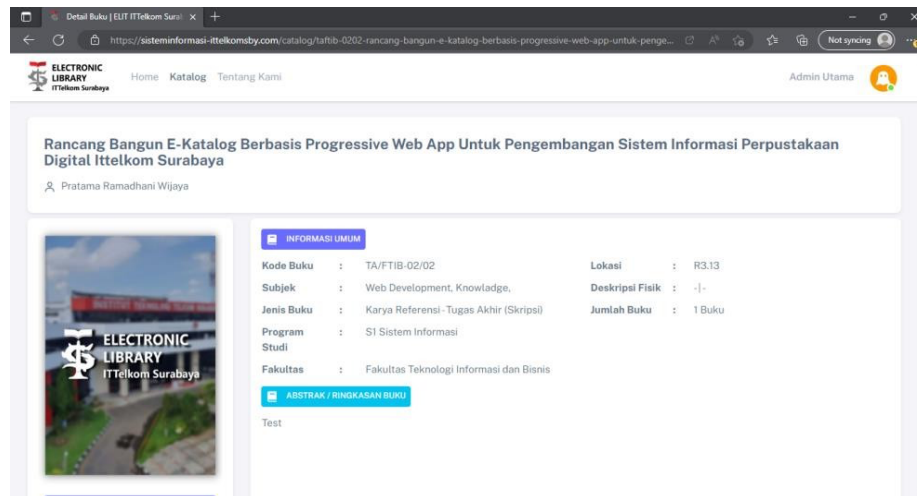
Detail Buku | ELIT ITTelkom Surab ×

https://sisteminformasi-ittelkomsby.com/catalog/taftib-0202-rancang-bangun-e-katalog-berbasis-progressive-web-app-untuk-penge...

Not syncing

ELECTRONIC LIBRARY ITTelkom Surabaya

Home Katalog Tentang Kami

Admin Utama

Rancang Bangun E-Katalog Berbasis Progressive Web App Untuk Pengembangan Sistem Informasi Perpustakaan Digital Ittelkom Surabaya

Pratama Ramadhani Wijaya

INSTITUT TEKNOLOGI TELKOM SURABAYA

ELECTRONIC LIBRARY ITTelkom Surabaya

INFORMASI UMUM

| | | | | | |
|---|---|---|---|---|---|
| Kode Buku | : | TA/FTIB-02/02 | Lokasi | : | R3.13 |
| Subjek | : | Web Development, Knowladge, | Deskripsi Fisik | : | -\|- |
| Jenis Buku | : | Karya Referensi - Tugas Akhir (Skripsi) | Jumlah Buku | : | 1 Buku |
| Program Studi | : | S1 Sistem Informasi | | | |
| Fakultas | : | Fakultas Teknologi Informasi dan Bisnis | | | |

ABSTRAK / RINGKASAN BUKU

Test